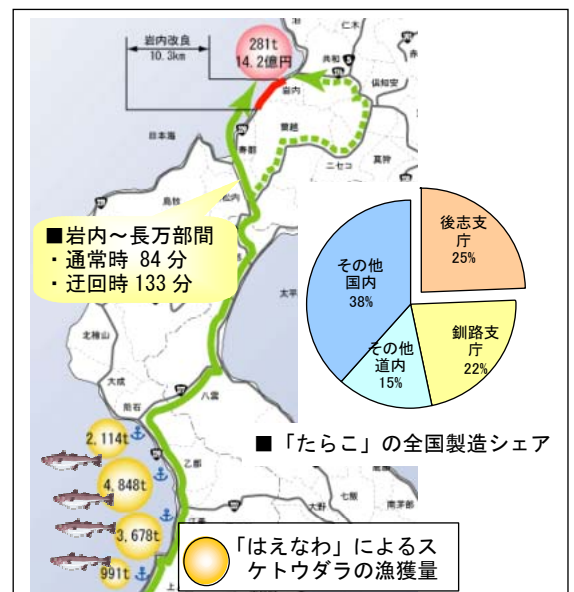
岩内改良
10.3km

281t
14.2億円

仁木
共和
倶知安
岩内
日本海
寿都
蘭越
ニセコ
真狩
島牧
長万部
太平洋
北檜山
大成
熊石
八雲
乙部
七飯
南茅部
大野

■岩内～長万部間
・通常時 84 分
・迂回時 133 分

後志支庁
25%

その他国内
38%

その他道内
15%

釧路支庁
22%

■「たらこ」の全国製造シェア

2,114t
4,848t
3,678t
991t

「はえなわ」によるスケトウダラの漁獲量